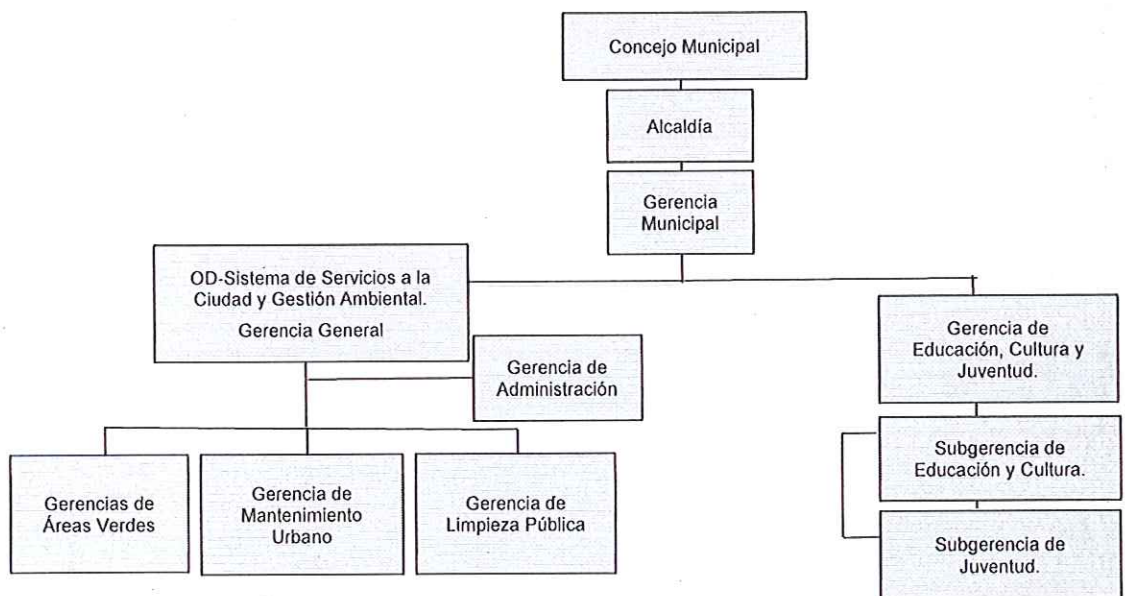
Concejo Municipal

Alcaldía

Gerencia Municipal

OD-Sistema de Servicios a la Ciudad y Gestión Ambiental.
Gerencia General

Gerencia de Administración

Gerencias de Áreas Verdes

Gerencia de Mantenimiento Urbano

Gerencia de Limpieza Pública

Gerencia de Educación, Cultura y Juventud.

Subgerencia de Educación y Cultura.

Subgerencia de Juventud.